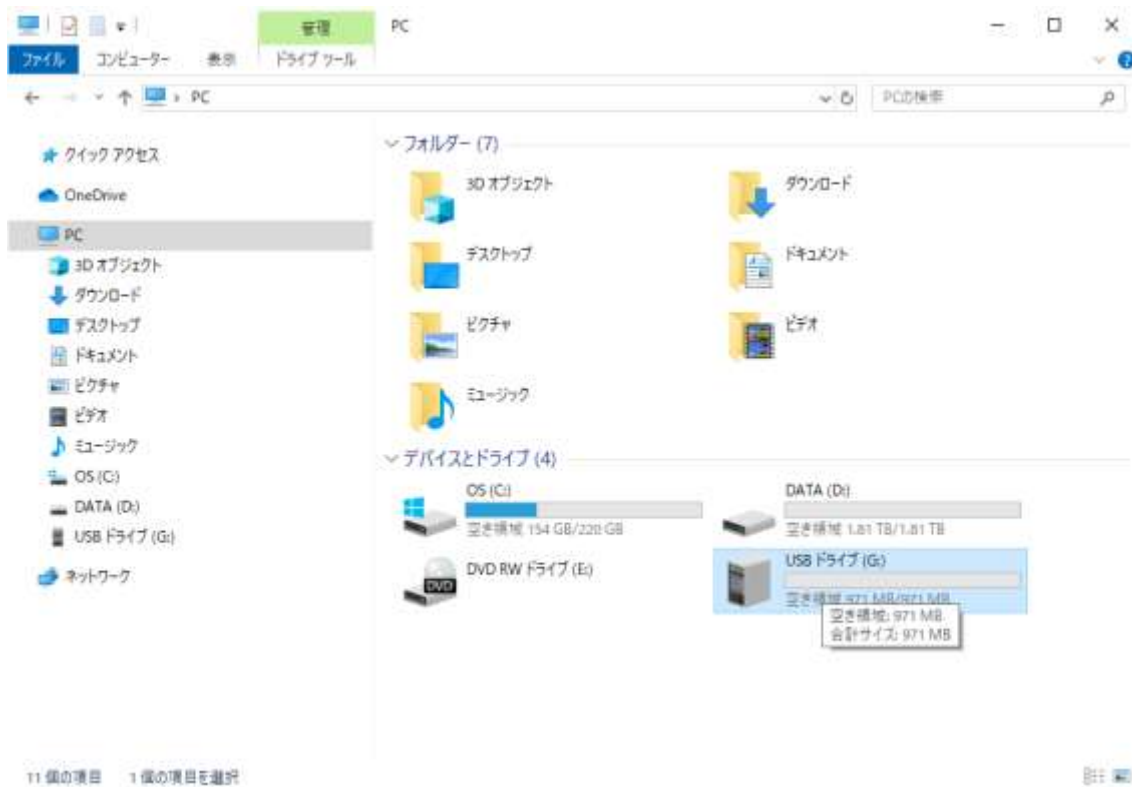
管理 PC

ファイル コンピューター 表示 ドライブ ツール

PC

PCの検索

クイック アクセス
OneDrive
PC
3D オブジェクト
ダウンロード
デスクトップ
ドキュメント
ピクチャ
ビデオ
ミュージック
OS (C:)
DATA (D:)
USB ドライブ (G:)
ネットワーク

フォルダー (7)

3D オブジェクト
ダウンロード
デスクトップ
ドキュメント
ピクチャ
ビデオ
ミュージック

デバイスとドライブ (4)

OS (C:)
空き領域 154 GB/220 GB
DATA (D:)
空き領域 1.81 TB/1.81 TB
DVD RW ドライブ (E:)
USB ドライブ (G:)
空き領域 971 MB/971 MB
空き領域: 971 MB
合計サイズ: 971 MB

11 個の項目 1 個の項目を選択